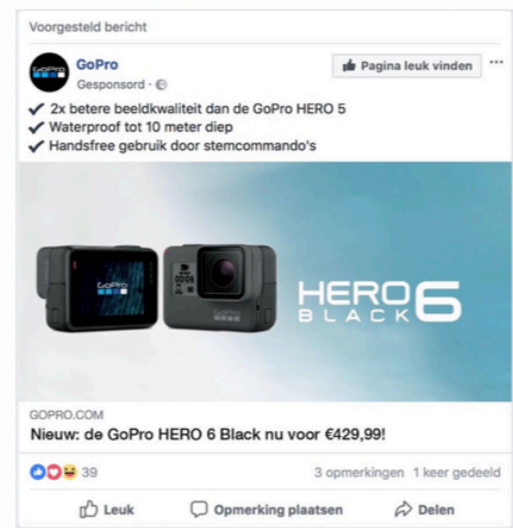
Voorgesteld bericht

GoPro
Gesponsord ·

Pagina leuk vinden ···

✔ 2x betere beeldkwaliteit dan de GoPro HERO 5
✔ Waterproof tot 10 meter diep
✔ Handsfree gebruik door stemcommando's

HERO6
BLACK

GOPRO.COM
Nieuw: de GoPro HERO 6 Black nu voor €429,99!

39
3 opmerkingen 1 keer gedeeld

Leuk
Opmerking plaatsen
Delen